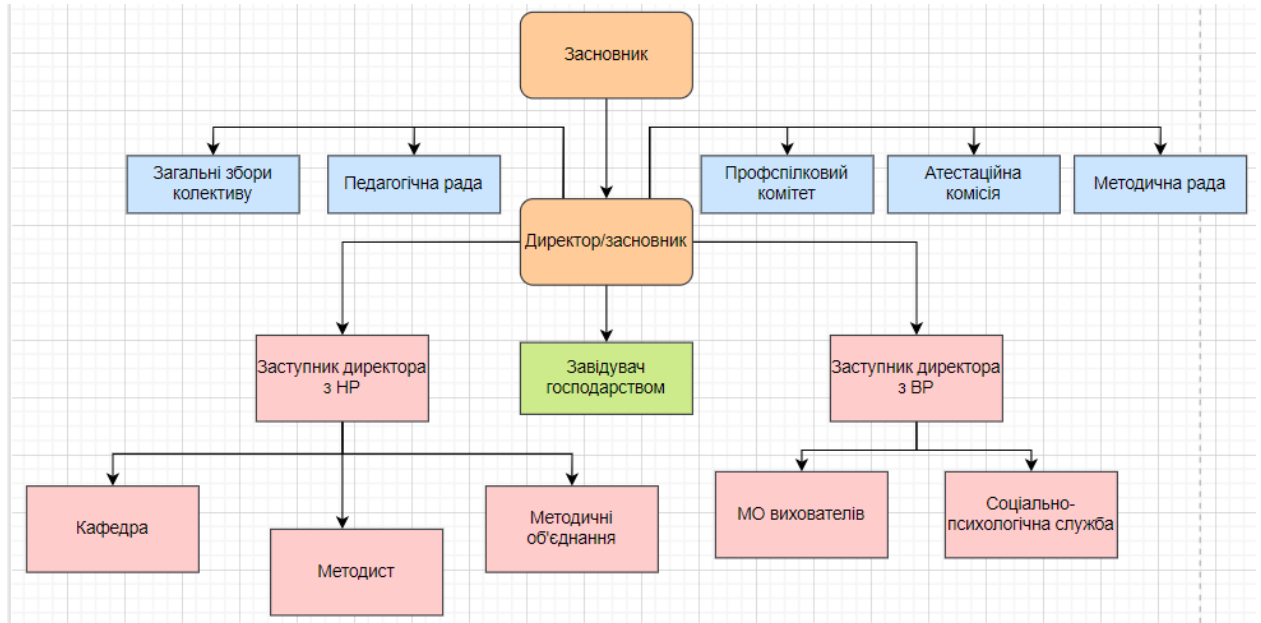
Засновник

Загальні збори колективу

Педагогічна рада

Профспілковий комітет

Атестаційна комісія

Методична рада

Директор/засновник

Заступник директора з НР

Завідувач господарством

Заступник директора з ВР

Кафедра

Методист

Методичні об'єднання

МО вихователів

Соціально-психологічна служба